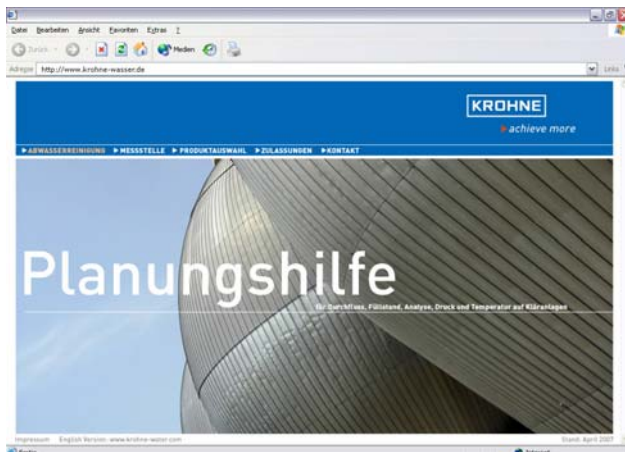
Datei Bearbeiten Ansicht Favoriten Extras ?

Zurück Medien

Adresse http://www.krohne-wasser.de

Links

KROHNE
achieve more

▶ABWASSERREINIGUNG ▶MESSSTELLE ▶PRODUKTAUSWAHL ▶ZULASSUNGEN ▶KONTAKT

Planungshilfe

für Durchfluss, Füllstand, Analyse, Druck und Temperatur auf Kläranlagen

Impressum English Version: www.krohne-water.com

Stand: April 2007

Fertig

Internet